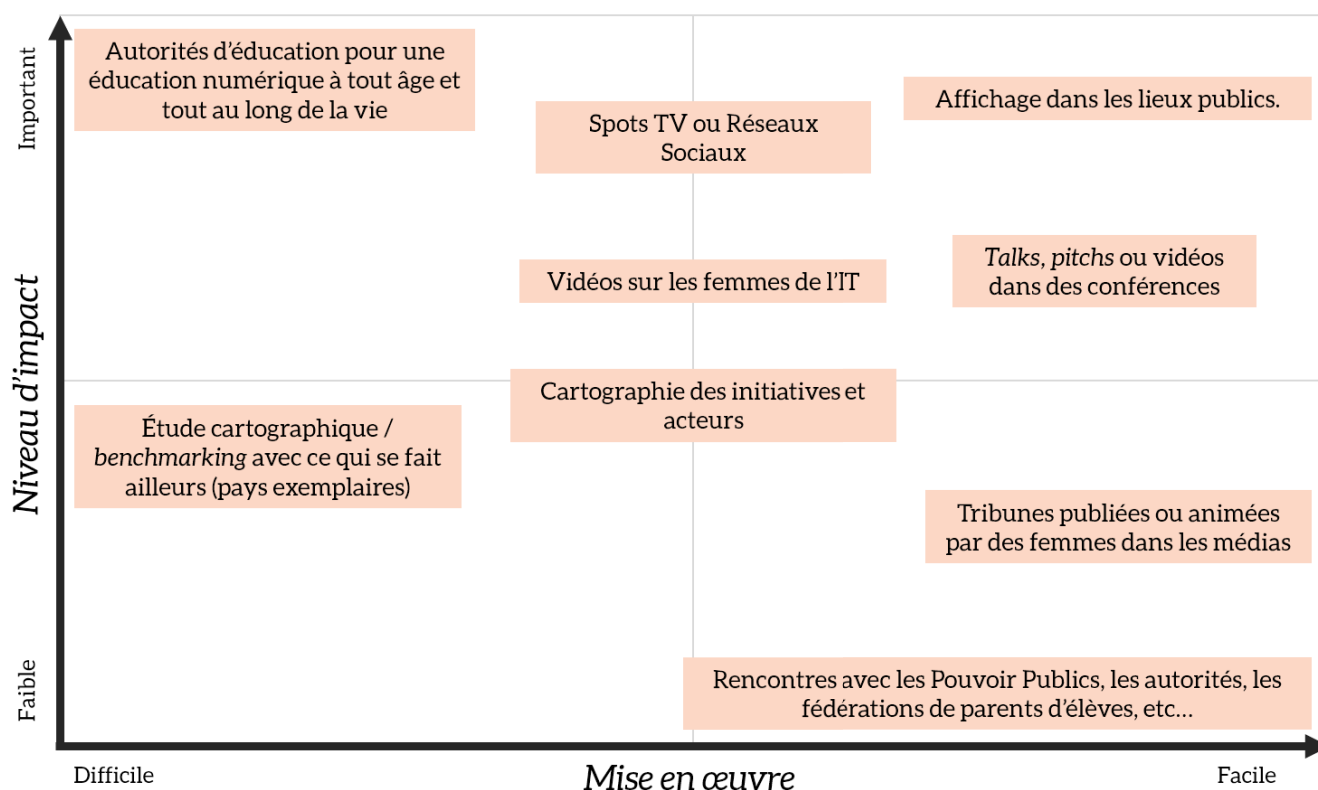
Important

Niveau d'impact

Faible

Autorités d'éducation pour une éducation numérique à tout âge et tout au long de la vie

Spots TV ou Réseaux Sociaux

Affichage dans les lieux publics.

Vidéos sur les femmes de l'IT

*Talks, pitchs* ou vidéos dans des conférences

Cartographie des initiatives et acteurs

Étude cartographique / *benchmarking* avec ce qui se fait ailleurs (pays exemplaires)

Tribunes publiées ou animées par des femmes dans les médias

Rencontres avec les Pouvoir Publics, les autorités, les fédérations de parents d'élèves, etc…

Difficile

Mise en œuvre

Facile